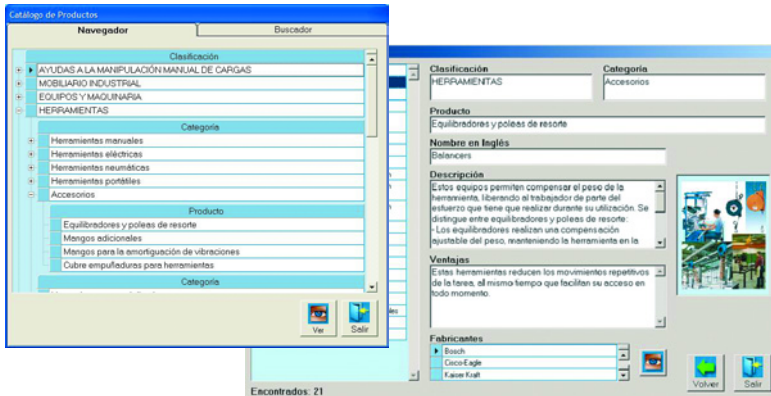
Catálogo de Productos

Navegador

Buscador

Clasificación

AYUDAS A LA MANIPULACIÓN MANUAL DE CARGAS

MOBILIARIO INDUSTRIAL

EQUIPOS Y MAQUINARIA

HERRAMIENTAS

Categoría

Herramientas manuales

Herramientas eléctricas

Herramientas neumáticas

Herramientas portátiles

Accesorios

Producto

Equilibradores y poleas de resorte

Mangos adicionales

Mangos para la amortiguación de vibraciones

Cubre empuñaduras para herramientas

Categoría

Ver

Salir

Clasificación

HERRAMIENTAS

Categoría

Accesorios

Producto

Equilibradores y poleas de resorte

Nombre en Inglés

Balancers

Descripción

Estos equipos permiten compensar el peso de la herramienta, liberando al trabajador de parte del esfuerzo que tiene que realizar durante su utilización. Se distingue entre equilibradores y poleas de resorte:
- Los equilibradores realizan una compensación ajustable del peso, manteniendo la herramienta en la

Ventajas

Estas herramientas reducen los movimientos repetitivos de la tarea, al mismo tiempo que facilitan su acceso en todo momento.

Fabricantes

Bosch

Coco-Eagle

Kaiser Kraft

Volver

Salir

Encontrados: 21